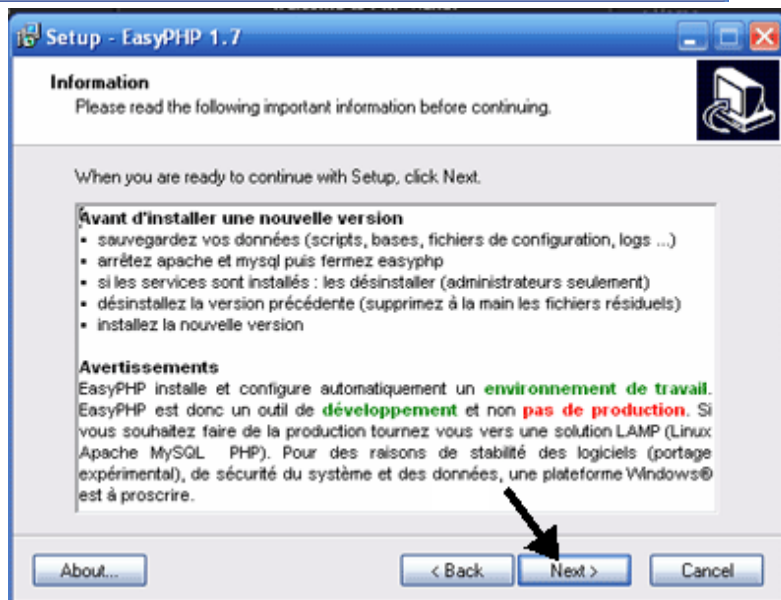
Setup - EasyPHP 1.7

Information
Please read the following important information before continuing.

When you are ready to continue with Setup, click Next.

Avant d'installer une nouvelle version
• sauvegardez vos données (scripts, bases, fichiers de configuration, logs ...)
• arrêtez apache et mysql puis fermez easyphp
• si les services sont installés : les désinstaller (administrateurs seulement)
• désinstallez la version précédente (supprimez à la main les fichiers résiduels)
• installez la nouvelle version

Avertissements
EasyPHP installe et configure automatiquement un environnement de travail. EasyPHP est donc un outil de développement et non pas de production. Si vous souhaitez faire de la production tournez vous vers une solution LAMP (Linux Apache MySQL PHP). Pour des raisons de stabilité des logiciels (portage expérimental), de sécurité du système et des données, une plateforme Windows® est à proscrire.

About...
< Back
Next >
Cancel